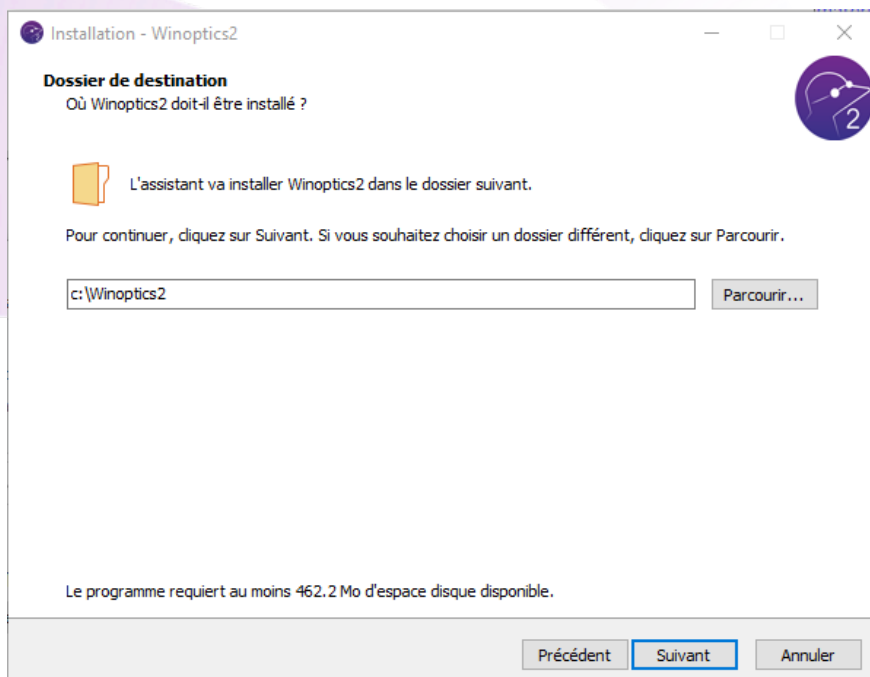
Installation - Winoptics2

Dossier de destination
Où Winoptics2 doit-il être installé ?

2

L'assistant va installer Winoptics2 dans le dossier suivant.

Pour continuer, cliquez sur Suivant. Si vous souhaitez choisir un dossier différent, cliquez sur Parcourir.

c:\Winoptics2

Parcourir...

Le programme requiert au moins 462.2 Mo d'espace disque disponible.

Précédent
Suivant
Annuler